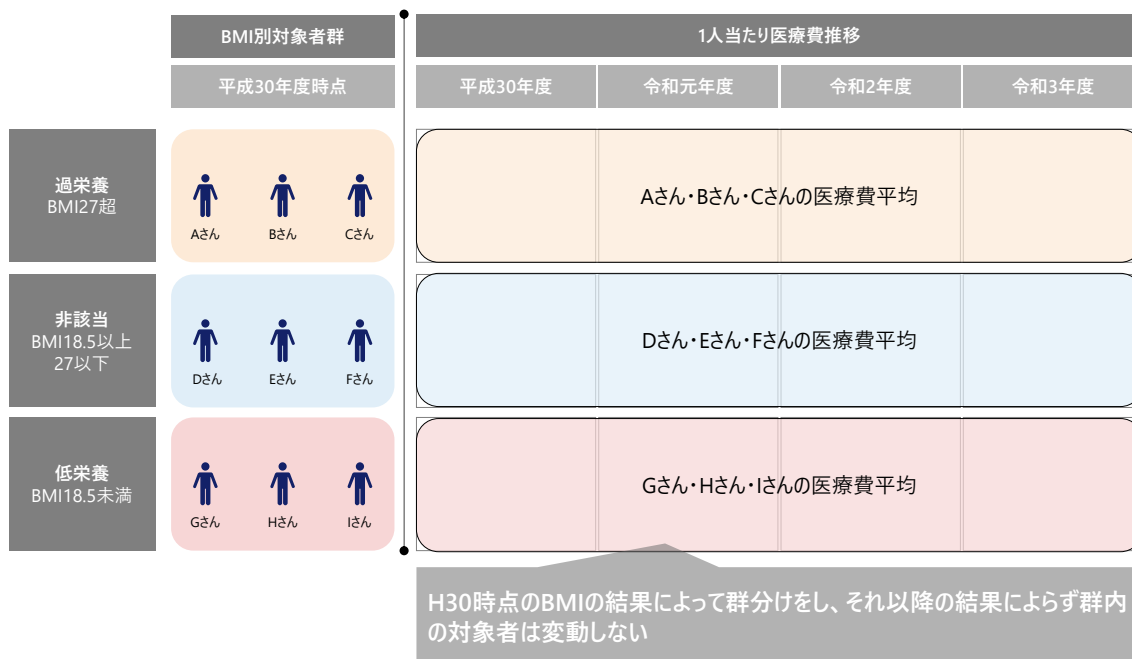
BMI別対象者群

平成30年度時点

1人当たり医療費推移

| 平成30年度 | 令和元年度 | 令和2年度 | 令和3年度 |
|---|---|---|---|

過栄養
BMI27超

Aさん Bさん Cさん

Aさん・Bさん・Cさんの医療費平均

非該当
BMI18.5以上27以下

Dさん Eさん Fさん

Dさん・Eさん・Fさんの医療費平均

低栄養
BMI18.5未満

Gさん Hさん Iさん

Gさん・Hさん・Iさんの医療費平均

H30時点のBMIの結果によって群分けをし、それ以降の結果によらず群内の対象者は変動しない